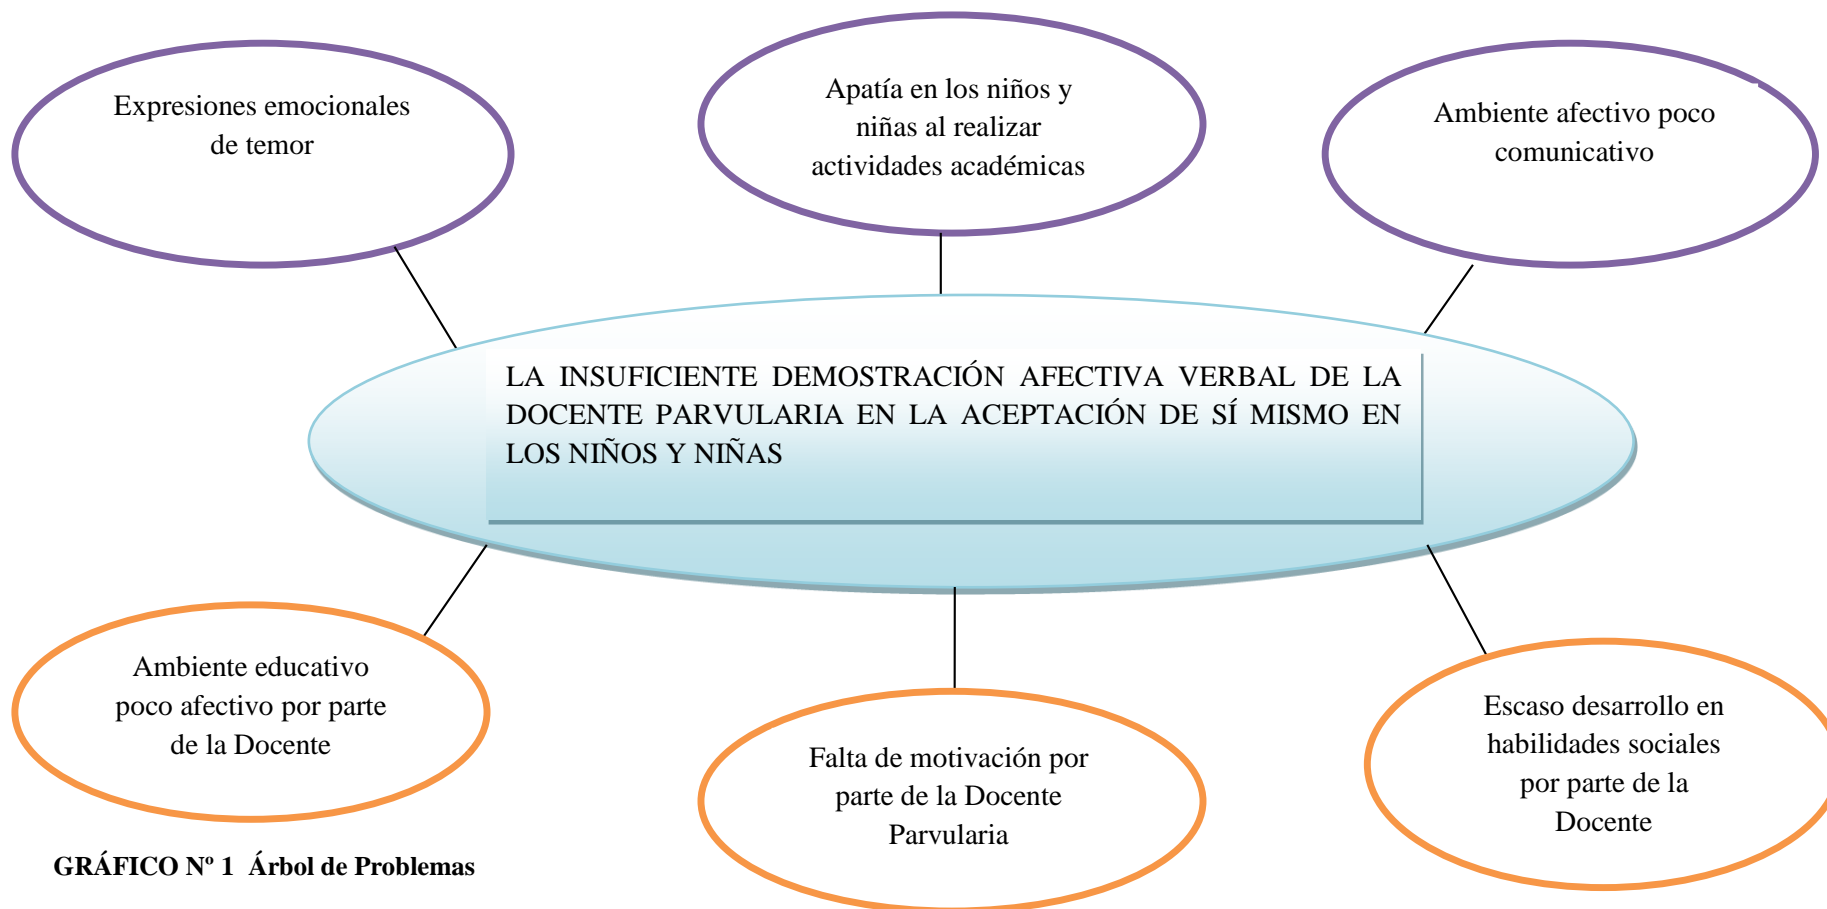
Expresiones emocionales de temor

Apatía en los niños y niñas al realizar actividades académicas

Ambiente afectivo poco comunicativo

LA INSUFICIENTE DEMOSTRACIÓN AFECTIVA VERBAL DE LA DOCENTE PARVULARIA EN LA ACEPTACIÓN DE SÍ MISMO EN LOS NIÑOS Y NIÑAS

Ambiente educativo poco afectivo por parte de la Docente

Falta de motivación por parte de la Docente Parvularia

Escaso desarrollo en habilidades sociales por parte de la Docente

GRÁFICO Nº 1 Árbol de Problemas